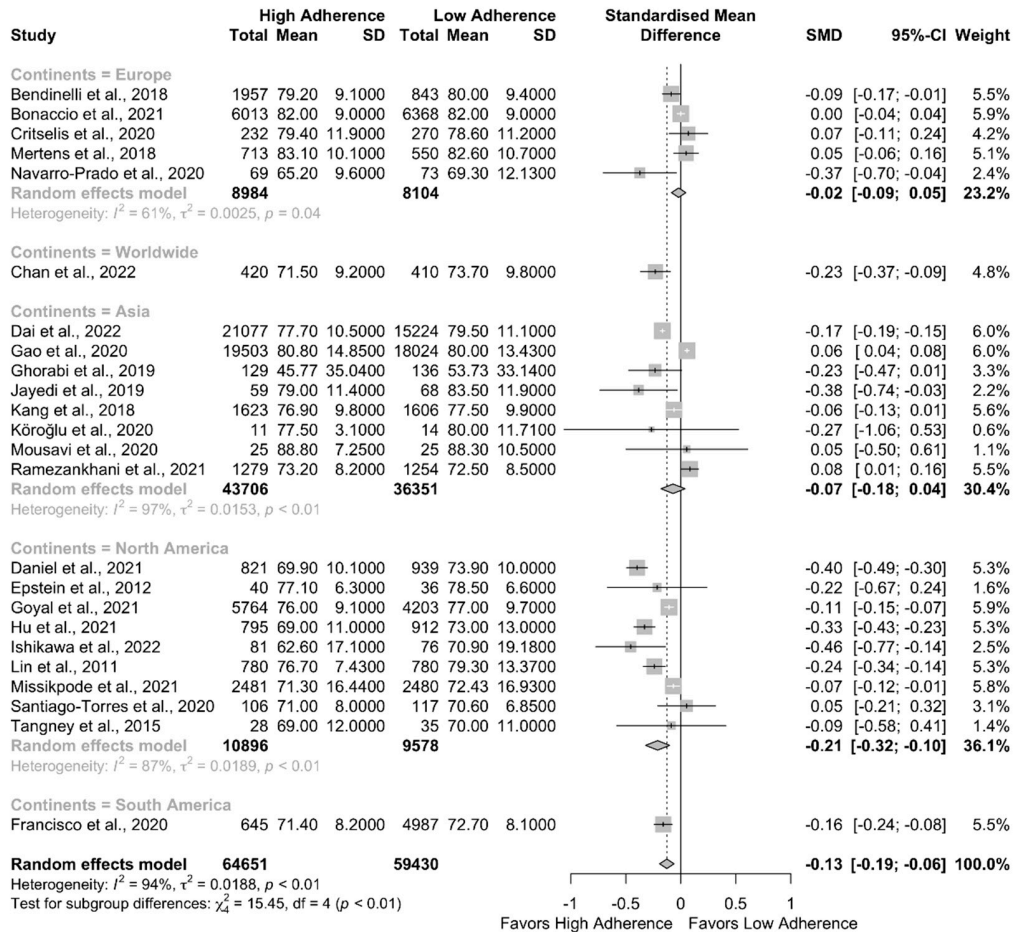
| Study | High Adherence Total | High Adherence Mean | High Adherence SD | Low Adherence Total | Low Adherence Mean | Low Adherence SD | Standardised Mean Difference | SMD | 95%-CI | Weight |
|---|---|---|---|---|---|---|---|---|---|---|
| **Continents = Europe** | | | | | | | | | | |
| Bendinelli et al., 2018 | 1957 | 79.20 | 9.1000 | 843 | 80.00 | 9.4000 | | -0.09 | [-0.17; -0.01] | 5.5% |
| Bonaccio et al., 2021 | 6013 | 82.00 | 9.0000 | 6368 | 82.00 | 9.0000 | | 0.00 | [-0.04; 0.04] | 5.9% |
| Critselis et al., 2020 | 232 | 79.40 | 11.9000 | 270 | 78.60 | 11.2000 | | 0.07 | [-0.11; 0.24] | 4.2% |
| Mertens et al., 2018 | 713 | 83.10 | 10.1000 | 550 | 82.60 | 10.7000 | | 0.05 | [-0.06; 0.16] | 5.1% |
| Navarro-Prado et al., 2020 | 69 | 65.20 | 9.6000 | 73 | 69.30 | 12.1300 | | -0.37 | [-0.70; -0.04] | 2.4% |
| **Random effects model** | **8984** | | | **8104** | | | | **-0.02** | **[-0.09; 0.05]** | **23.2%** |
| Heterogeneity: $I^2 = 61\%$, $\tau^2 = 0.0025$, $p = 0.04$ | | | | | | | | | | |
| **Continents = Worldwide** | | | | | | | | | | |
| Chan et al., 2022 | 420 | 71.50 | 9.2000 | 410 | 73.70 | 9.8000 | | -0.23 | [-0.37; -0.09] | 4.8% |
| **Continents = Asia** | | | | | | | | | | |
| Dai et al., 2022 | 21077 | 77.70 | 10.5000 | 15224 | 79.50 | 11.1000 | | -0.17 | [-0.19; -0.15] | 6.0% |
| Gao et al., 2020 | 19503 | 80.80 | 14.8500 | 18024 | 80.00 | 13.4300 | | 0.06 | [ 0.04; 0.08] | 6.0% |
| Ghorabi et al., 2019 | 129 | 45.77 | 35.0400 | 136 | 53.73 | 33.1400 | | -0.23 | [-0.47; 0.01] | 3.3% |
| Jayedi et al., 2019 | 59 | 79.00 | 11.4000 | 68 | 83.50 | 11.9000 | | -0.38 | [-0.74; -0.03] | 2.2% |
| Kang et al., 2018 | 1623 | 76.90 | 9.8000 | 1606 | 77.50 | 9.9000 | | -0.06 | [-0.13; 0.01] | 5.6% |
| Köroğlu et al., 2020 | 11 | 77.50 | 3.1000 | 14 | 80.00 | 11.7100 | | -0.27 | [-1.06; 0.53] | 0.6% |
| Mousavi et al., 2020 | 25 | 88.80 | 7.2500 | 25 | 88.30 | 10.5000 | | 0.05 | [-0.50; 0.61] | 1.1% |
| Ramezankhani et al., 2021 | 1279 | 73.20 | 8.2000 | 1254 | 72.50 | 8.5000 | | 0.08 | [ 0.01; 0.16] | 5.5% |
| **Random effects model** | **43706** | | | **36351** | | | | **-0.07** | **[-0.18; 0.04]** | **30.4%** |
| Heterogeneity: $I^2 = 97\%$, $\tau^2 = 0.0153$, $p < 0.01$ | | | | | | | | | | |
| **Continents = North America** | | | | | | | | | | |
| Daniel et al., 2021 | 821 | 69.90 | 10.1000 | 939 | 73.90 | 10.0000 | | -0.40 | [-0.49; -0.30] | 5.3% |
| Epstein et al., 2012 | 40 | 77.10 | 6.3000 | 36 | 78.50 | 6.6000 | | -0.22 | [-0.67; 0.24] | 1.6% |
| Goyal et al., 2021 | 5764 | 76.00 | 9.1000 | 4203 | 77.00 | 9.7000 | | -0.11 | [-0.15; -0.07] | 5.9% |
| Hu et al., 2021 | 795 | 69.00 | 11.0000 | 912 | 73.00 | 13.0000 | | -0.33 | [-0.43; -0.23] | 5.3% |
| Ishikawa et al., 2022 | 81 | 62.60 | 17.1000 | 76 | 70.90 | 19.1800 | | -0.46 | [-0.77; -0.14] | 2.5% |
| Lin et al., 2011 | 780 | 76.70 | 7.4300 | 780 | 79.30 | 13.3700 | | -0.24 | [-0.34; -0.14] | 5.3% |
| Missikpode et al., 2021 | 2481 | 71.30 | 16.4400 | 2480 | 72.43 | 16.9300 | | -0.07 | [-0.12; -0.01] | 5.8% |
| Santiago-Torres et al., 2020 | 106 | 71.00 | 8.0000 | 117 | 70.60 | 6.8500 | | 0.05 | [-0.21; 0.32] | 3.1% |
| Tangney et al., 2015 | 28 | 69.00 | 12.0000 | 35 | 70.00 | 11.0000 | | -0.09 | [-0.58; 0.41] | 1.4% |
| **Random effects model** | **10896** | | | **9578** | | | | **-0.21** | **[-0.32; -0.10]** | **36.1%** |
| Heterogeneity: $I^2 = 87\%$, $\tau^2 = 0.0189$, $p < 0.01$ | | | | | | | | | | |
| **Continents = South America** | | | | | | | | | | |
| Francisco et al., 2020 | 645 | 71.40 | 8.2000 | 4987 | 72.70 | 8.1000 | | -0.16 | [-0.24; -0.08] | 5.5% |
| **Random effects model** | **64651** | | | **59430** | | | | **-0.13** | **[-0.19; -0.06]** | **100.0%** |

Heterogeneity: $I^2 = 94\%$, $\tau^2 = 0.0188$, $p < 0.01$
Test for subgroup differences: $\chi^2_4 = 15.45$, df = 4 ($p < 0.01$)

-1 -0.5 0 0.5 1
Favors High Adherence Favors Low Adherence